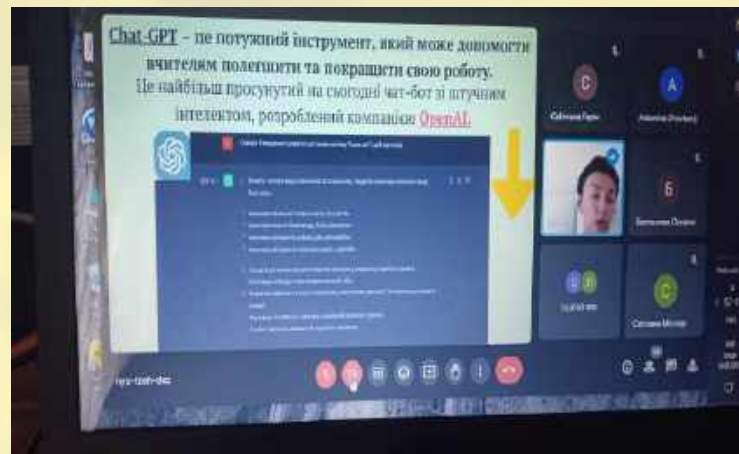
Chat-GPT – це потужний інструмент, який може допомогти вчителям полегшити та покращити свою роботу.
Це найбільш просунутий на сьогодні чат-бот зі штучним інтелектом, розроблений компанією OpenAI.

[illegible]

C
Сабіна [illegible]

A
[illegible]

Б
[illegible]

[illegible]

C
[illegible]

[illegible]-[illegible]-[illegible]